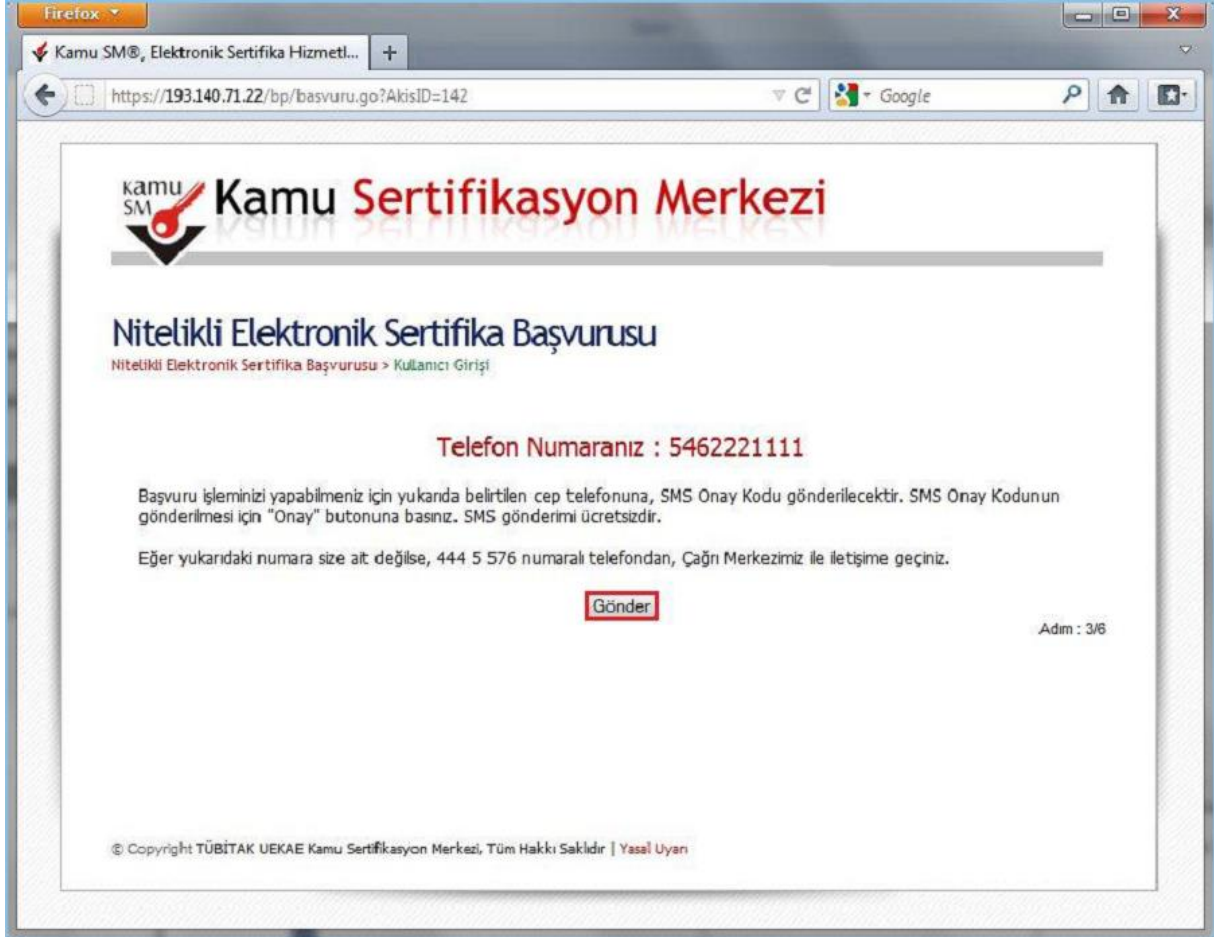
Firefox

Kamu SM®, Elektronik Sertifika Hizmetl...

+

https://193.140.71.22/bp/basvuru.go?AkisID=142

Google

Kamu SM

Kamu Sertifikasyon Merkezi

Nitelikli Elektronik Sertifika Başvurusu

Nitelikli Elektronik Sertifika Başvurusu > Kullanıcı Girişi

Telefon Numaranız : 5462221111

Başvuru işleminizi yapabilmeniz için yukarıda belirtilen cep telefonuna, SMS Onay Kodu gönderilecektir. SMS Onay Kodunun gönderilmesi için "Onay" butonuna basınız. SMS gönderimi ücretsizdir.

Eğer yukarıdaki numara size ait değilse, 444 5 576 numaralı telefondan, Çağrı Merkezimiz ile iletişime geçiniz.

Gönder

Adım : 3/6

© Copyright TÜBİTAK UEKAE Kamu Sertifikasyon Merkezi, Tüm Hakkı Saklıdır | Yasal Uyarı